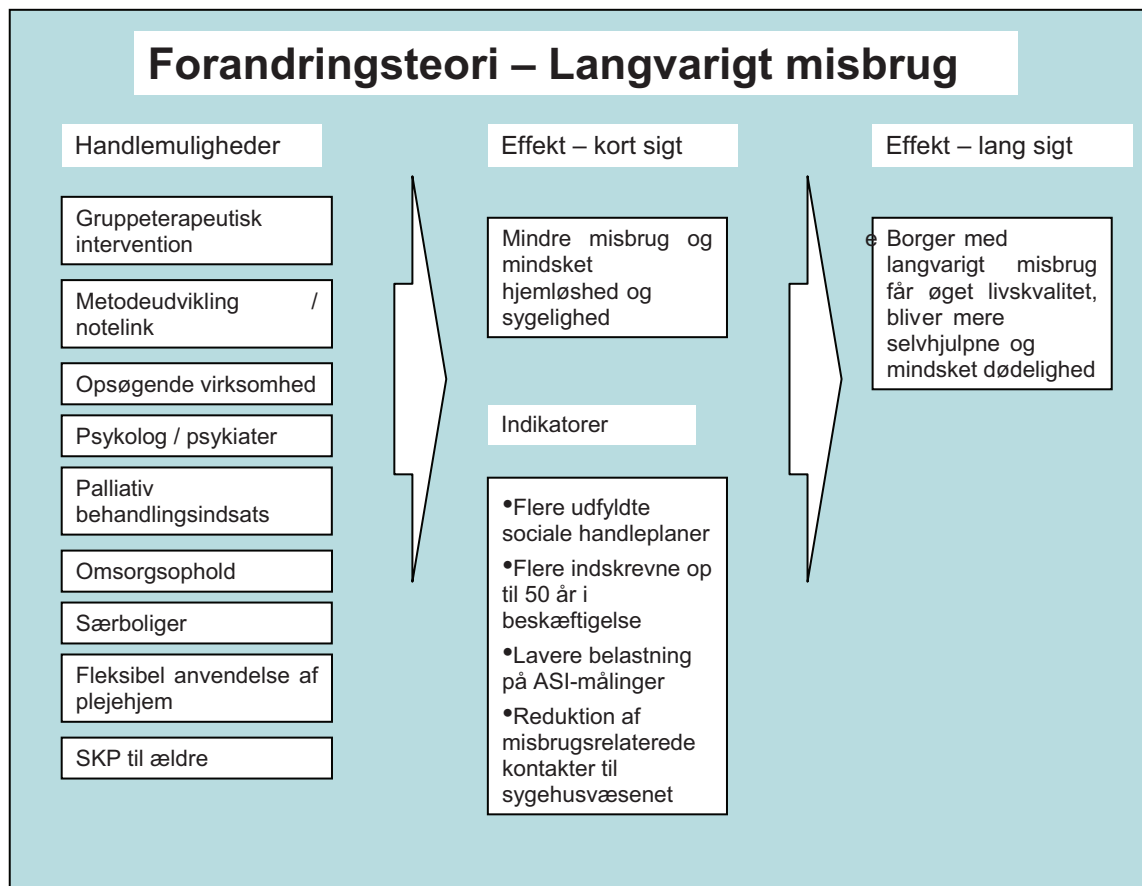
Forandringsteori – Langvarigt misbrug

Handlemuligheder

Gruppeterapeutisk intervention

Metodeudvikling / notelink

Opsøgende virksomhed

Psykolog / psykiater

Palliativ behandlingsindsats

Omsorgsophold

Særboliger

Fleksibel anvendelse af plejehjem

SKP til ældre

Effekt – kort sigt

Mindre misbrug og mindsket hjemløshed og sygelighed

Indikatorer

•Flere udfyldte sociale handleplaner
•Flere indskrevne op til 50 år i beskæftigelse
•Lavere belastning på ASI-målinger
•Reduktion af misbrugsrelaterede kontakter til sygehusvæsenet

Effekt – lang sigt

e Borger med langvarigt misbrug får øget livskvalitet, bliver mere selvhjulpne og mindsket dødelighed